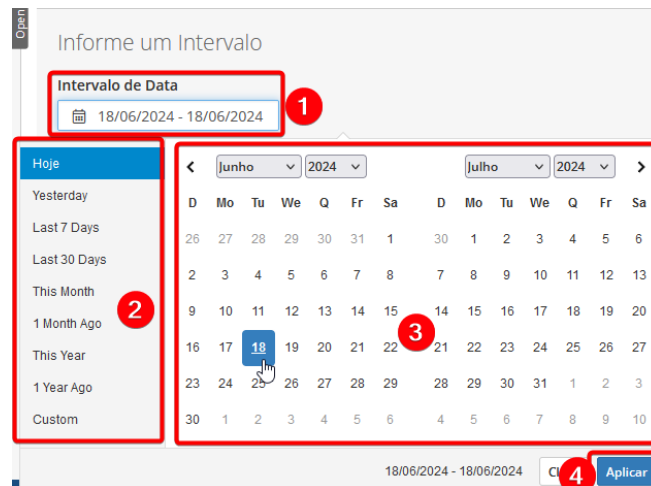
Open

Informe um Intervalo

Intervalo de Data

18/06/2024 - 18/06/2024

1

Hoje
Yesterday
Last 7 Days
Last 30 Days
This Month
1 Month Ago
This Year
1 Year Ago
Custom

2

‹ Junho 2024

| D | Mo | Tu | We | Q | Fr | Sa |
|---|---|---|---|---|---|---|
| 26 | 27 | 28 | 29 | 30 | 31 | 1 |
| 2 | 3 | 4 | 5 | 6 | 7 | 8 |
| 9 | 10 | 11 | 12 | 13 | 14 | 15 |
| 16 | 17 | 18 | 19 | 20 | 21 | 22 |
| 23 | 24 | 25 | 26 | 27 | 28 | 29 |
| 30 | 1 | 2 | 3 | 4 | 5 | 6 |

Julho 2024 ›

| D | Mo | Tu | We | Q | Fr | Sa |
|---|---|---|---|---|---|---|
| 30 | 1 | 2 | 3 | 4 | 5 | 6 |
| 7 | 8 | 9 | 10 | 11 | 12 | 13 |
| 14 | 15 | 16 | 17 | 18 | 19 | 20 |
| 21 | 22 | 23 | 24 | 25 | 26 | 27 |
| 28 | 29 | 30 | 31 | 1 | 2 | 3 |
| 4 | 5 | 6 | 7 | 8 | 9 | 10 |

3

18/06/2024 - 18/06/2024 Cl

4

Aplicar